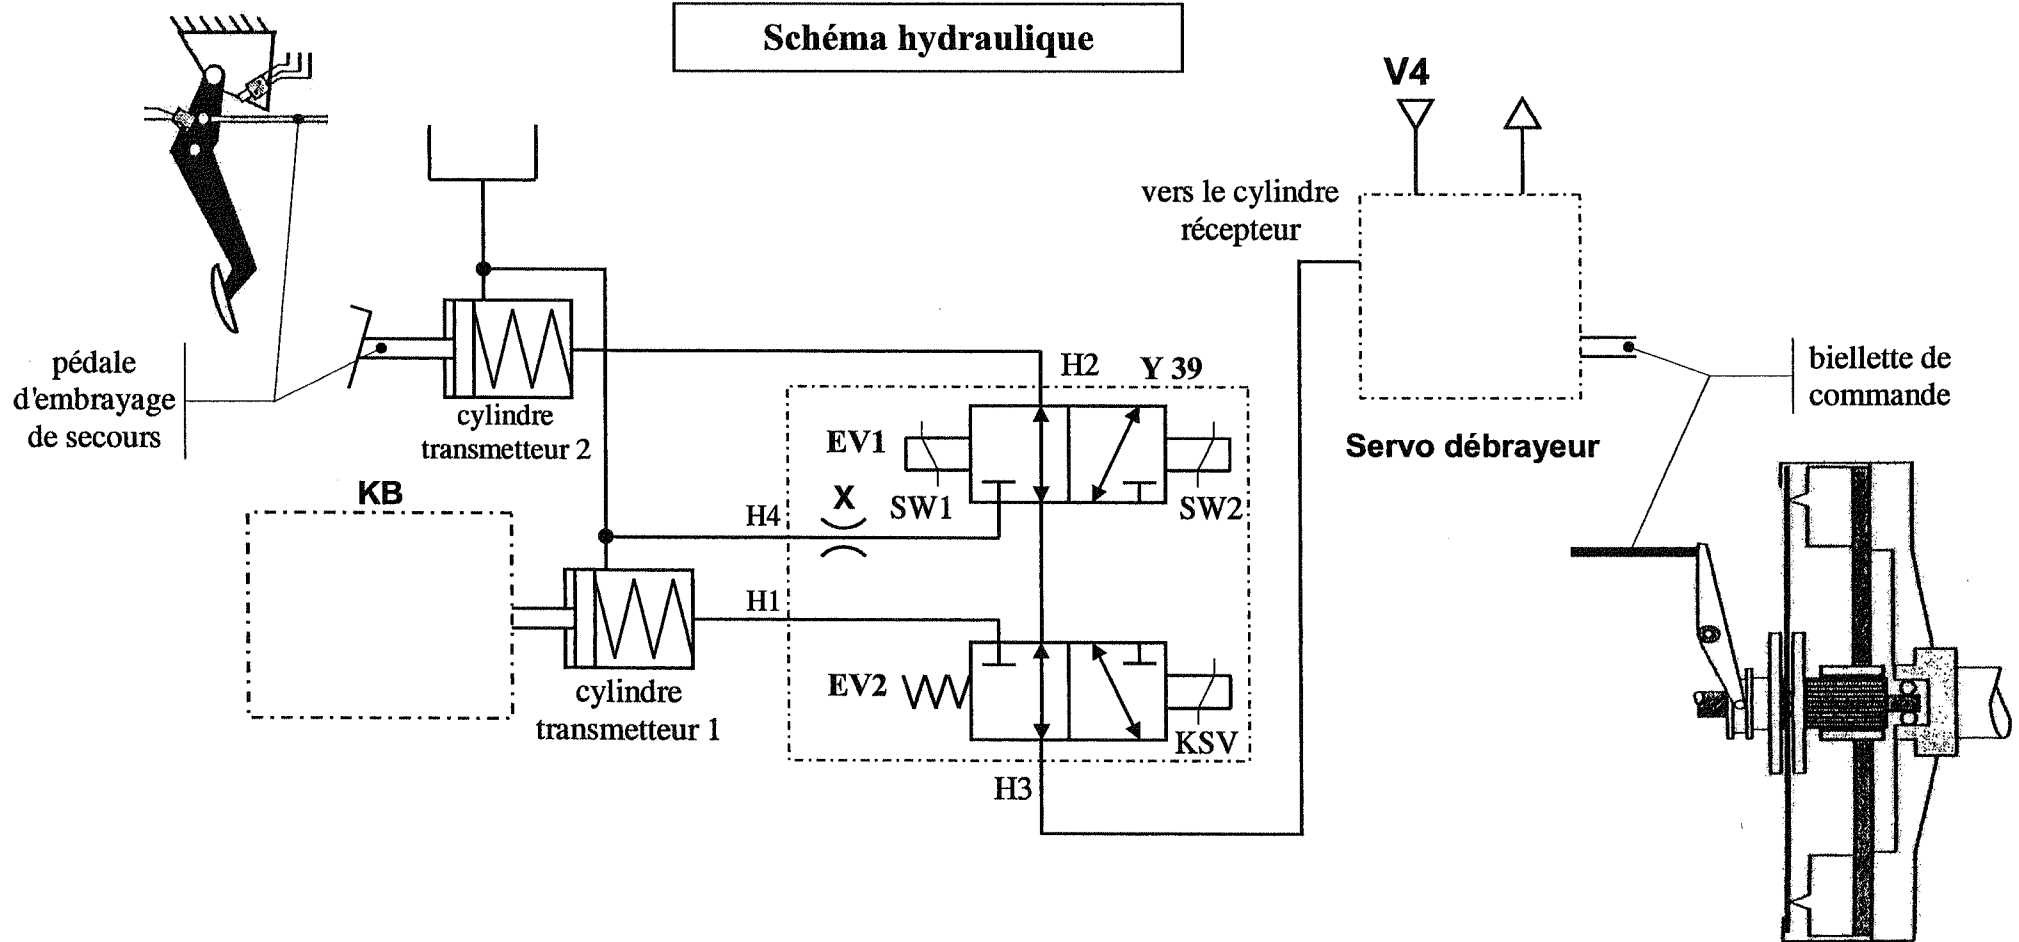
Schéma hydraulique

V4

vers le cylindre récepteur

pédale d'embrayage de secours

cylindre transmetteur 2

H2

Y 39

biellette de commande

EV1

SW1

SW2

Servo débrayeur

KB

X

H4

H1

cylindre transmetteur 1

EV2

KSV

H3